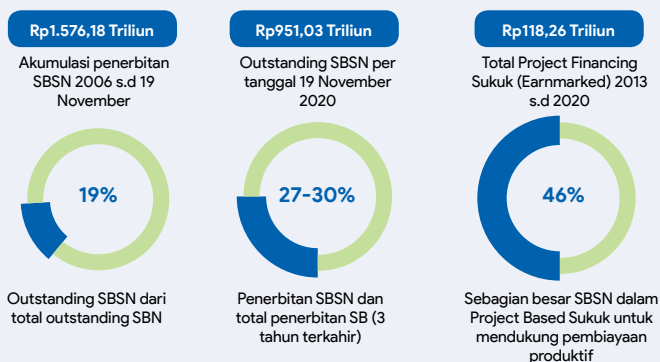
Rp1.576,18 Triliun

Akumulasi penerbitan SBSN 2006 s.d 19 November

19%

Outstanding SBSN dari total outstanding SBN

Rp951,03 Triliun

Outstanding SBSN per tanggal 19 November 2020

27-30%

Penerbitan SBSN dan total penerbitan SB (3 tahun terkahir)

Rp118,26 Triliun

Total Project Financing Sukuk (Earnmarked) 2013 s.d 2020

46%

Sebagian besar SBSN dalam Project Based Sukuk untuk mendukung pembiayaan produktif